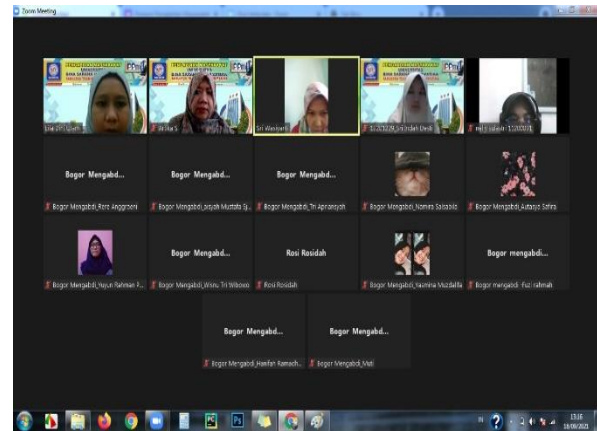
Zoom Meeting

Sri Wahyuni

Bogor Mengabd...
Bogor Mengabdi_Rere Anggraeni

Bogor Mengabd...
Bogor Mengabdi_syiah Mustafa Sj...

Bogor Mengabd...
Bogor Mengabdi_Tri Apriansyah

Bogor Mengabdi_Namira Salsabila

Bogor Mengabdi_Auliasya Safira

Bogor Mengabdi_Yuyun Rahman F...

Bogor Mengabd...
Bogor Mengabdi_Wisnu Tri Wibowo

Rosi Rosidah
Rosi Rosidah

Bogor Mengabdi_Yasmina Muzdalifa

Bogor mengabdi...
Bogor mengabdi- Fuzi Fatimah

Bogor Mengabd...
Bogor Mengabdi_Hanifah Ramadh...

Bogor Mengabd...
Bogor Mengabdi_Meli

13:16